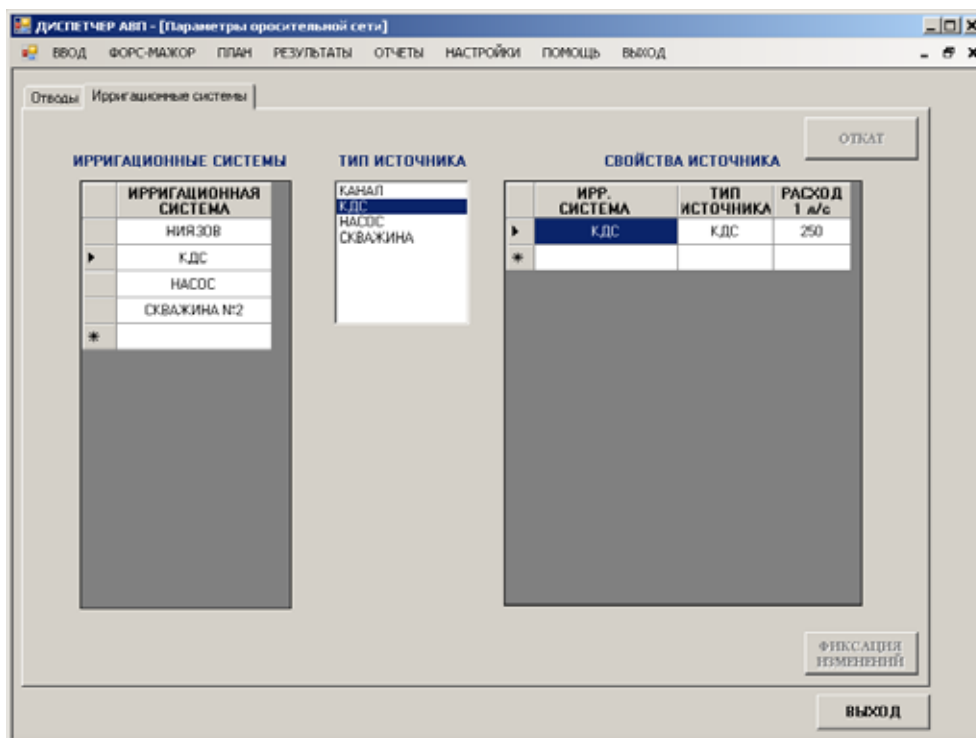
ДИСПЕТЧЕР АВП - [Параметры оросительной сети]

ВВОД ФОРС-МАЖОР ПЛАН РЕЗУЛЬТАТЫ ОТЧЕТЫ НАСТРОЙКИ ПОМОЩЬ ВЫХОД

Отводы Ирригационные системы

ОТКАТ

ИРРИГАЦИОННЫЕ СИСТЕМЫ

| | ИРРИГАЦИОННАЯ СИСТЕМА |
|---|---|
| | НИЯЗОВ |
| ▸ | КДС |
| | НАСОС |
| | СКВАЖИНА №2 |
| * | |

ТИП ИСТОЧНИКА

КАНАЛ
КДС
НАСОС
СКВАЖИНА

СВОЙСТВА ИСТОЧНИКА

| | ИРР. СИСТЕМА | ТИП ИСТОЧНИКА | РАСХОД 1 л/с |
|---|---|---|---|
| ▸ | КДС | КДС | 250 |
| * | | | |

ФИКСАЦИЯ ИЗМЕНЕНИЙ

ВЫХОД